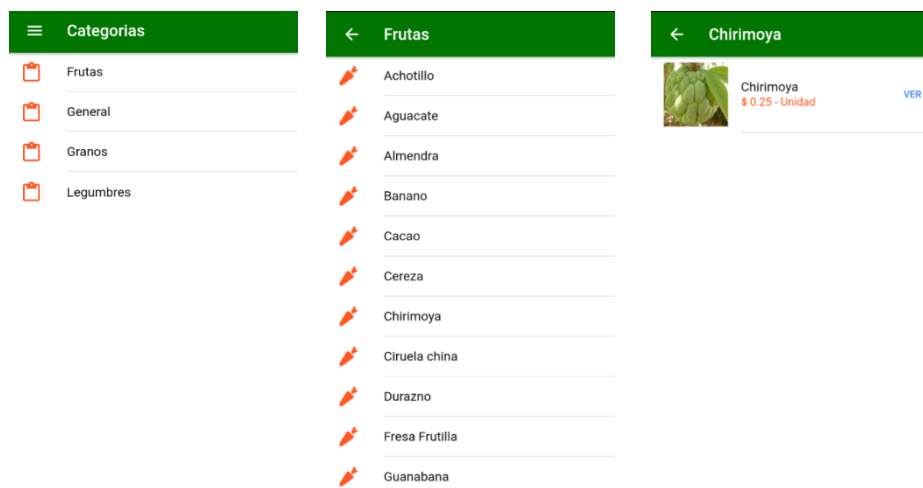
Categorias

Frutas

General

Granos

Legumbres

Frutas

Achotillo

Aguacate

Almendra

Banano

Cacao

Cereza

Chirimoya

Ciruela china

Durazno

Fresa Frutilla

Guanabana

Chirimoya

Chirimoya
$ 0.25 - Unidad

VER